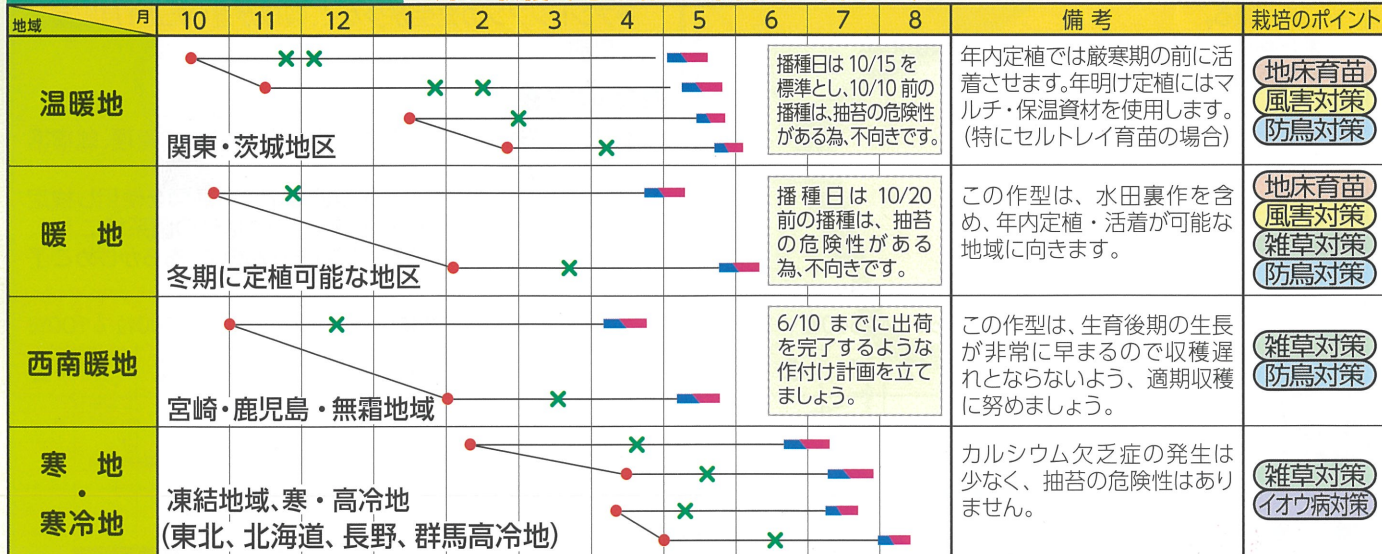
| 地域 月 | 10 | 11 | 12 | 1 | 2 | 3 | 4 | 5 | 6 | 7 | 8 | 備考 | 栽培のポイント |
|---|---|---|---|---|---|---|---|---|---|---|---|---|---|
| 温暖地 | 関東・茨城地区 | | | | | | | | 播種日は 10/15 を標準とし、10/10 前の播種は、抽苔の危険性がある為、不向きです。 | | | 年内定植では厳寒期の前に活着させます。年明け定植にはマルチ・保温資材を使用します。(特にセルトレイ育苗の場合) | 地床育苗 風害対策 防鳥対策 |
| 暖　地 | 冬期に定植可能な地区 | | | | | | | | 播種日は 10/20 前の播種は、抽苔の危険性がある為、不向きです。 | | | この作型は、水田裏作を含め、年内定植・活着が可能な地域に向きます。 | 地床育苗 風害対策 雑草対策 防鳥対策 |
| 西南暖地 | 宮崎・鹿児島・無霜地域 | | | | | | | | 6/10 までに出荷を完了するような作付け計画を立てましょう。 | | | この作型は、生育後期の生長が非常に早まるので収穫遅れとならないよう、適期収穫に努めましょう。 | 雑草対策 防鳥対策 |
| 寒　地・寒冷地 | 凍結地域、寒・高冷地(東北、北海道、長野、群馬高冷地) | | | | | | | | | | | カルシウム欠乏症の発生は少なく、抽苔の危険性はありません。 | 雑草対策 イオウ病対策 |